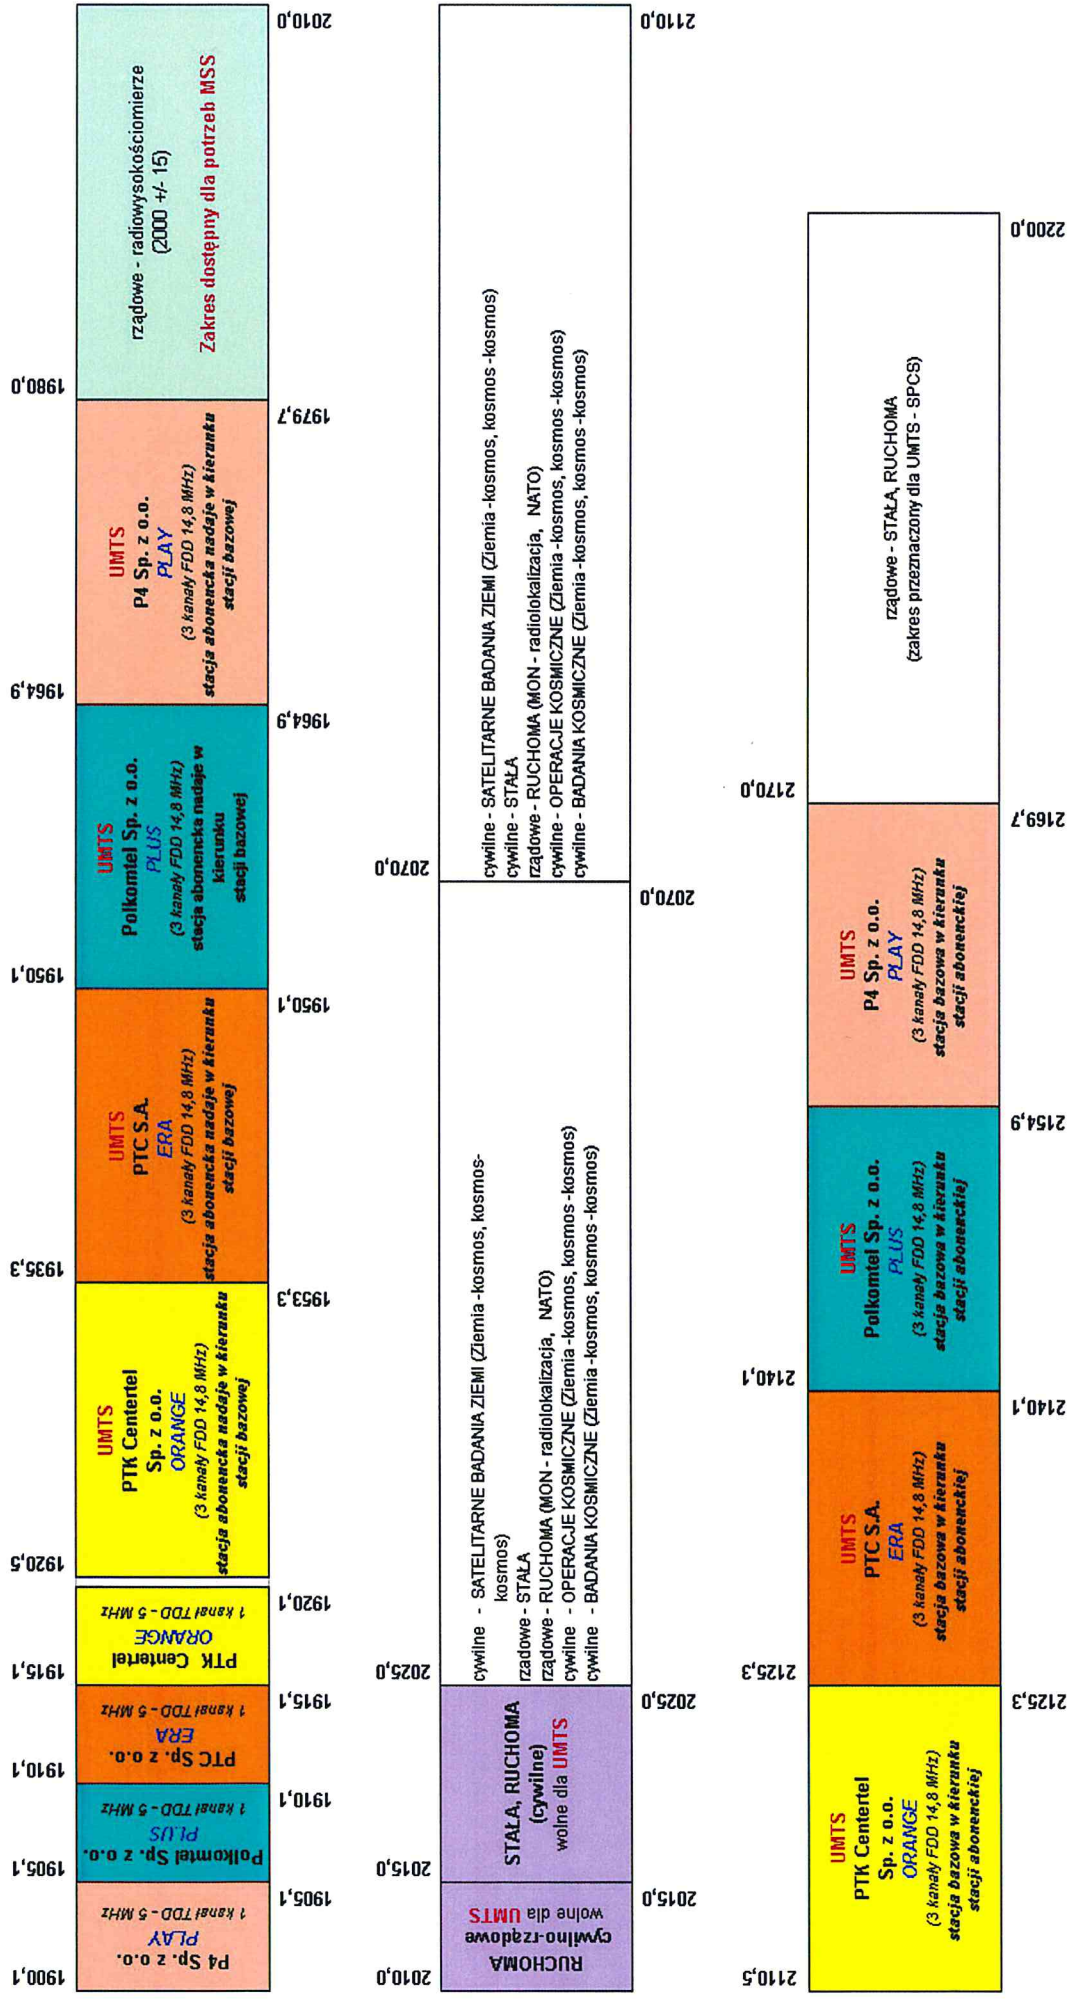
1900,1
P4 Sp. z o.o.
PLAY
1 kanał TDD - 5 MHz
1905,1
1905,1
Polkomtel Sp. z o.o.
PLUS
1 kanał TDD - 5 MHz
1910,1
1910,1
PTC Sp. z o.o.
ERA
1 kanał TDD - 5 MHz
1915,1
1915,1
PTK Centertel
ORANGE
1 kanał TDD - 5 MHz
1920,1
1920,5
UMTS
PTK Centertel Sp. z o.o.
ORANGE
(3 kanały FDD 14,8 MHz)
stacja abonencka nadaje w kierunku stacji bazowej
1935,3
1935,3
UMTS
PTC S.A.
ERA
(3 kanały FDD 14,8 MHz)
stacja abonencka nadaje w kierunku stacji bazowej
1950,1
1950,1
UMTS
Polkomtel Sp. z o.o.
PLUS
(3 kanały FDD 14,8 MHz)
stacja abonencka nadaje w kierunku stacji bazowej
1964,9
1964,9
UMTS
P4 Sp. z o.o.
PLAY
(3 kanały FDD 14,8 MHz)
stacja abonencka nadaje w kierunku stacji bazowej
1979,7
1980,0
rządowe - radiowysokościomierze (2000 +/- 15)
Zakres dostępny dla potrzeb MSS
2010,0

2010,0
RUCHOMA
cywilno-rządowe
wolne dla UMTS
2015,0
2015,0
STAŁA, RUCHOMA
(cywilne)
wolne dla UMTS
2025,0
2025,0
cywilne - SATELITARNE BADANIA ZIEMI (Ziemia-kosmos, kosmos-kosmos)
rządowe - STAŁA
rządowe - RUCHOMA (MON - radiolokalizacja, NATO)
cywilne - OPERACJE KOSMICZNE (Ziemia-kosmos, kosmos-kosmos)
cywilne - BADANIA KOSMICZNE (Ziemia-kosmos, kosmos-kosmos)
2070,0
2070,0
cywilne - SATELITARNE BADANIA ZIEMI (Ziemia-kosmos, kosmos-kosmos)
cywilne - STAŁA
rządowe - RUCHOMA (MON - radiolokalizacja, NATO)
cywilne - OPERACJE KOSMICZNE (Ziemia-kosmos, kosmos-kosmos)
cywilne - BADANIA KOSMICZNE (Ziemia-kosmos, kosmos-kosmos)
2110,0

2110,5
UMTS
PTK Centertel Sp. z o.o.
ORANGE
(3 kanały FDD 14,8 MHz)
stacja bazowa w kierunku stacji abonenckiej
2125,3
2125,3
UMTS
PTC S.A.
ERA
(3 kanały FDD 14,8 MHz)
stacja bazowa w kierunku stacji abonenckiej
2140,1
2140,1
UMTS
Polkomtel Sp. z o.o.
PLUS
(3 kanały FDD 14,8 MHz)
stacja bazowa w kierunku stacji abonenckiej
2154,9
UMTS
P4 Sp. z o.o.
PLAY
(3 kanały FDD 14,8 MHz)
stacja bazowa w kierunku stacji abonenckiej
2169,7
2170,0
rządowe - STAŁA, RUCHOMA
(zakres przeznaczony dla UMTS - SPCS)
2200,0